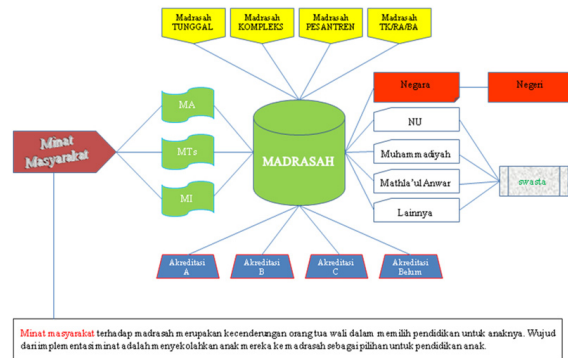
Madrasah TUNGGAL

Madrasah KOMPLEKS

Madrasah PESANTREN

Madrasah TK/RA/BA

Minat Masyarakat

MA

MTs

MI

MADRASAH

Negara

Negeri

NU

Muhammadiyah

Mathla'ul Anwar

Lainnya

swasta

Akreditasi A

Akreditasi B

Akreditasi C

Akreditasi Belum

Minat masyarakat terhadap madrasah merupakan kecenderungan orang tua wali dalam memilih pendidikan untuk anaknya. Wujud dari implementasi minat adalah menyekolahkan anak mereka ke madrasah sebagai pilihan untuk pendidikan anak.